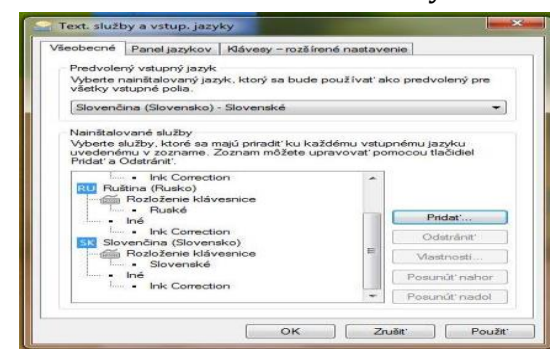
Text. služby a vstup. jazyky

Všeobecné | Panel jazykov | Klávesy – rozšírené nastavenie

Predvolený vstupný jazyk
Vyberte nainštalovaný jazyk, ktorý sa bude používať ako predvolený pre všetky vstupné polia.

Slovenčina (Slovensko) - Slovenské

Nainštalované služby
Vyberte služby, ktoré sa majú priradiť ku každému vstupnému jazyku uvedenému v zozname. Zoznam môžete upravovať pomocou tlačidiel Pridať a Odstrániť.

Ink Correction
RU Ruština (Rusko)
Rozloženie klávesnice
Ruské
Iné
Ink Correction
SK Slovenčina (Slovensko)
Rozloženie klávesnice
Slovenské
Iné
Ink Correction

Pridať...
Odstrániť
Vlastnosti...
Posunúť nahor
Posunúť nadol

OK | Zrušiť | Použiť